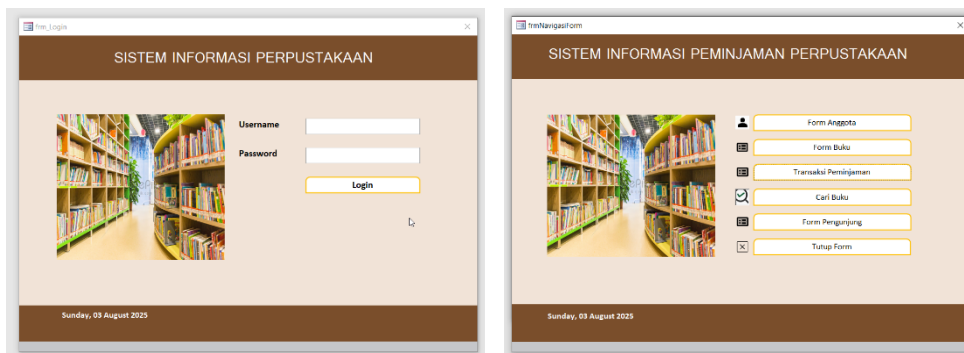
frm_Login

SISTEM INFORMASI PERPUSTAKAAN

Username

Password

Login

Sunday, 03 August 2025

frmNavigasiForm

SISTEM INFORMASI PEMINJAMAN PERPUSTAKAAN

Form Anggota

Form Buku

Transaksi Peminjaman

Cari Buku

Form Pengunjung

Tutup Form

Sunday, 03 August 2025